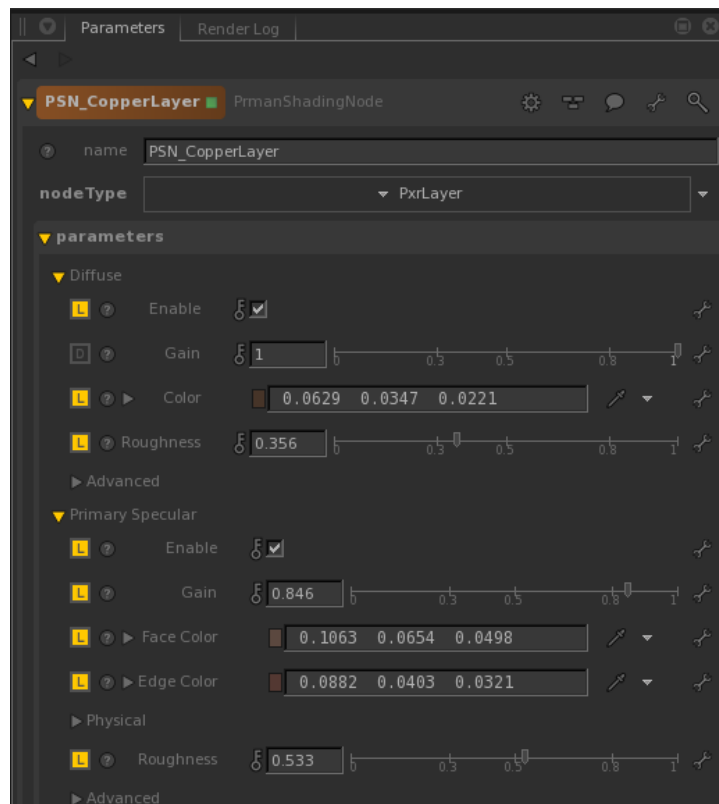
Parameters Render Log

PSN_CopperLayer PrmanShadingNode

name PSN_CopperLayer

nodeType PxrLayer

parameters

Diffuse

L Enable

D Gain 1 0 0.3 0.5 0.8 1

L Color 0.0629 0.0347 0.0221

L Roughness 0.356 0 0.3 0.5 0.8 1

Advanced

Primary Specular

L Enable

L Gain 0.846 0 0.3 0.5 0.8 1

L Face Color 0.1063 0.0654 0.0498

L Edge Color 0.0882 0.0403 0.0321

Physical

L Roughness 0.533 0 0.3 0.5 0.8 1

Advanced